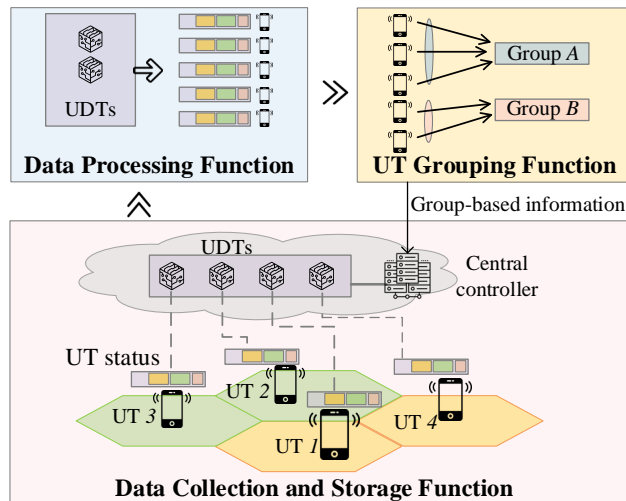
UDTs

Data Processing Function

Group $A$

Group $B$

UT Grouping Function

Group-based information

UDTs

Central controller

UT status

UT $2$

UT $3$

UT $4$

UT $1$

Data Collection and Storage Function